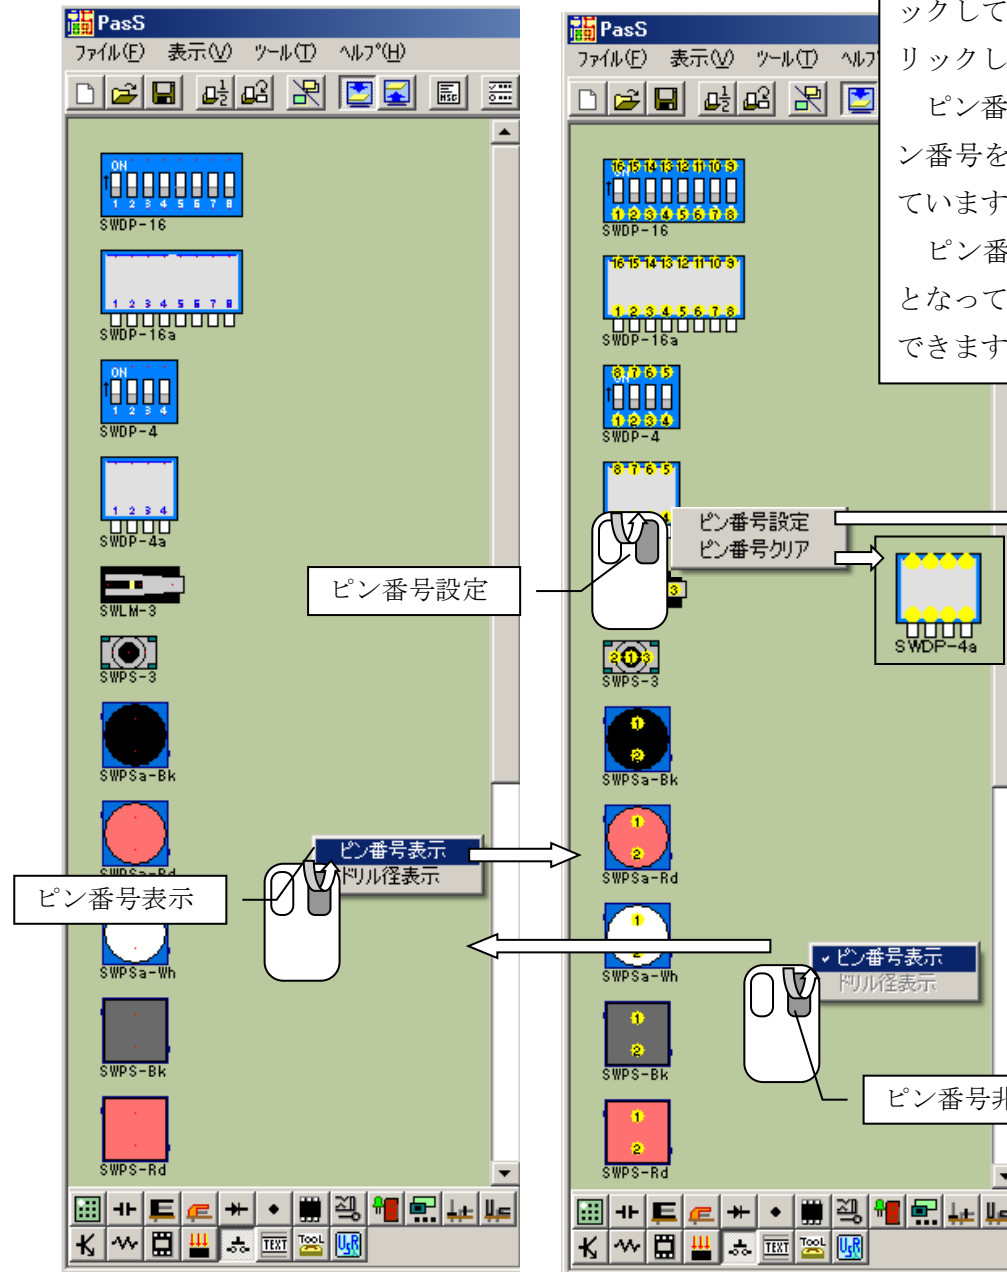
PasS
ファイル(F) 表示(V) ツール(T) ヘルプ(H)

ON
1 2 3 4 5 6 7 8
SWDP-16
1 2 3 4 5 6 7 8
SWDP-16a
ON
1 2 3 4
SWDP-4
1 2 3 4
SWDP-4a
SWLM-3
SWPS-3
SWPSa-Bk
SWPSa-Rd
ピン番号表示
ドリル径表示
ピン番号表示
SWPSa-Wh
SWPS-Bk
SWPS-Rd
TEXT
TOOL

PasS
ファイル(F) 表示(V) ツール(T) ヘルプ
16 15 14 13 12 11 10 9
ON
1 2 3 4 5 6 7 8
SWDP-16
16 15 14 13 12 11 10 9
1 2 3 4 5 6 7 8
SWDP-16a
8 7 6 5
ON
1 2 3 4
SWDP-4
8 7 6 5
ピン番号設定
ピン番号クリア
ピン番号設定
SWDP-4a
3
2 1 3
SWPS-3
1
2
SWPSa-Bk
1
2
SWPSa-Rd
1
SWPSa-Wh
ピン番号表示
ドリル径表示
1
2
SWPS-Bk
1
2
SWPS-Rd
ピン番号非
TEXT
TOOL

ックして
リックし
ピン番
ン番号を
ています
ピン番
となって
できます